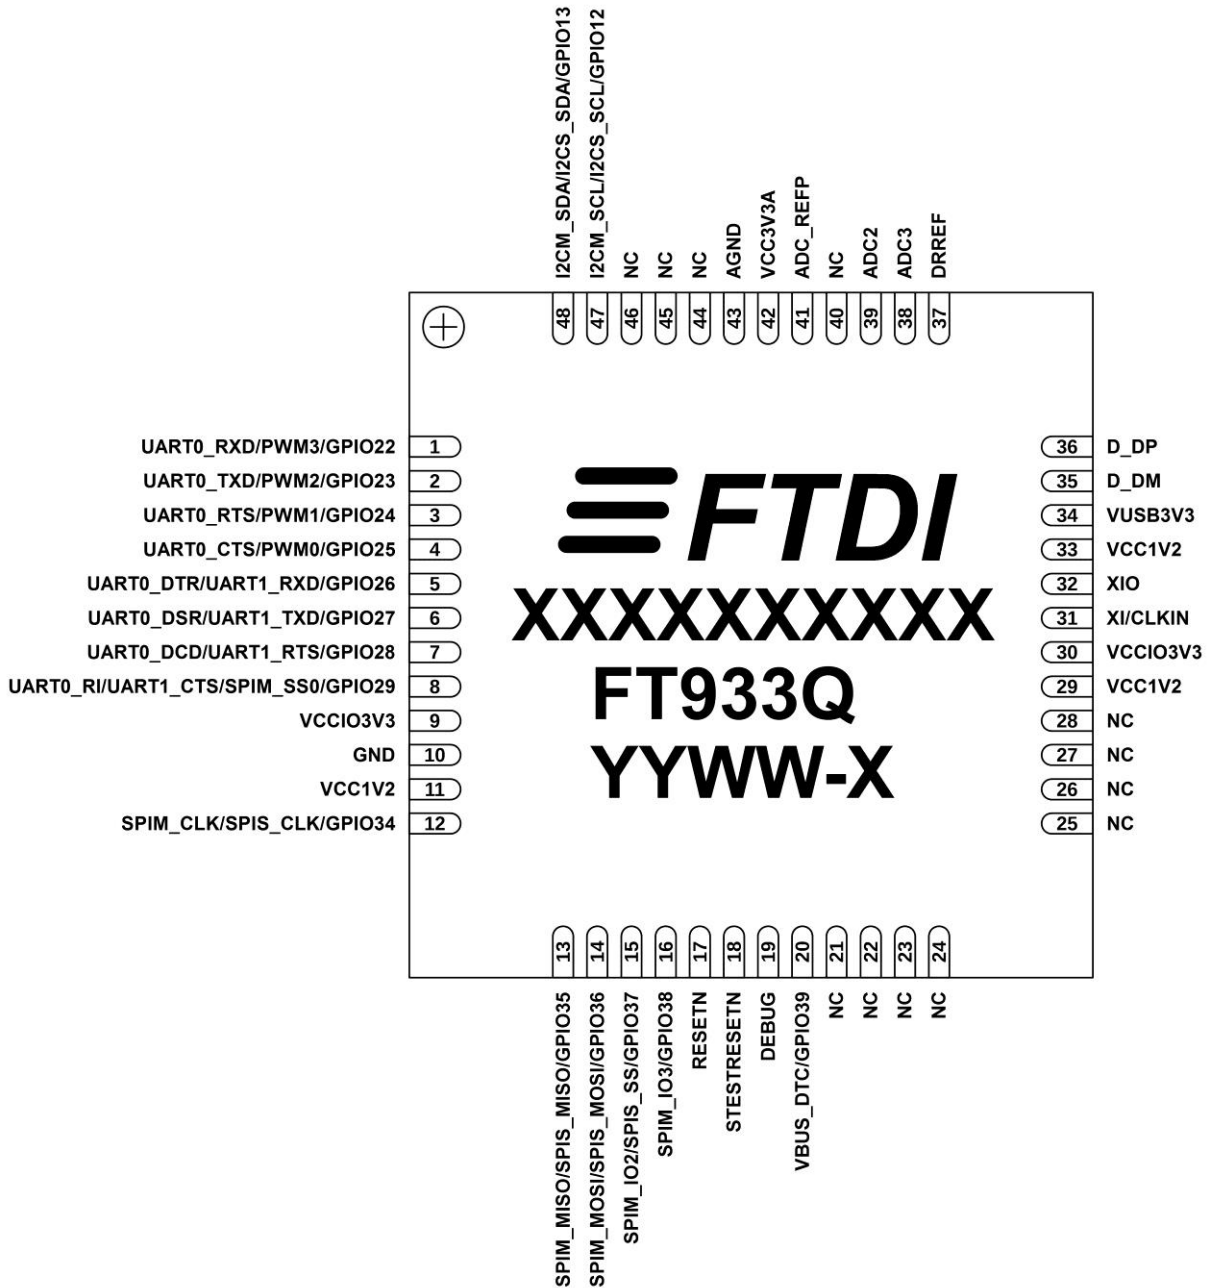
I2CM_SDA/I2CS_SDA/GPIO13
I2CM_SCL/I2CS_SCL/GPIO12
NC
NC
NC
AGND
VCC3V3A
ADC_REFP
NC
ADC2
ADC3
DRREF

48
47
46
45
44
43
42
41
40
39
38
37

UART0_RXD/PWM3/GPIO22 1
UART0_TXD/PWM2/GPIO23 2
UART0_RTS/PWM1/GPIO24 3
UART0_CTS/PWM0/GPIO25 4
UART0_DTR/UART1_RXD/GPIO26 5
UART0_DSR/UART1_TXD/GPIO27 6
UART0_DCD/UART1_RTS/GPIO28 7
UART0_RI/UART1_CTS/SPIM_SS0/GPIO29 8
VCCIO3V3 9
GND 10
VCC1V2 11
SPIM_CLK/SPIS_CLK/GPIO34 12

FTDI
XXXXXXXXXX
FT933Q
YYWW-X

36 D_DP
35 D_DM
34 VUSB3V3
33 VCC1V2
32 XIO
31 XI/CLKIN
30 VCCIO3V3
29 VCC1V2
28 NC
27 NC
26 NC
25 NC

13
14
15
16
17
18
19
20
21
22
23
24

SPIM_MISO/SPIS_MISO/GPIO35
SPIM_MOSI/SPIS_MOSI/GPIO36
SPIM_IO2/SPIS_SS/GPIO37
SPIM_IO3/GPIO38
RESETN
STESTRESETN
DEBUG
VBUS_DTC/GPIO39
NC
NC
NC
NC